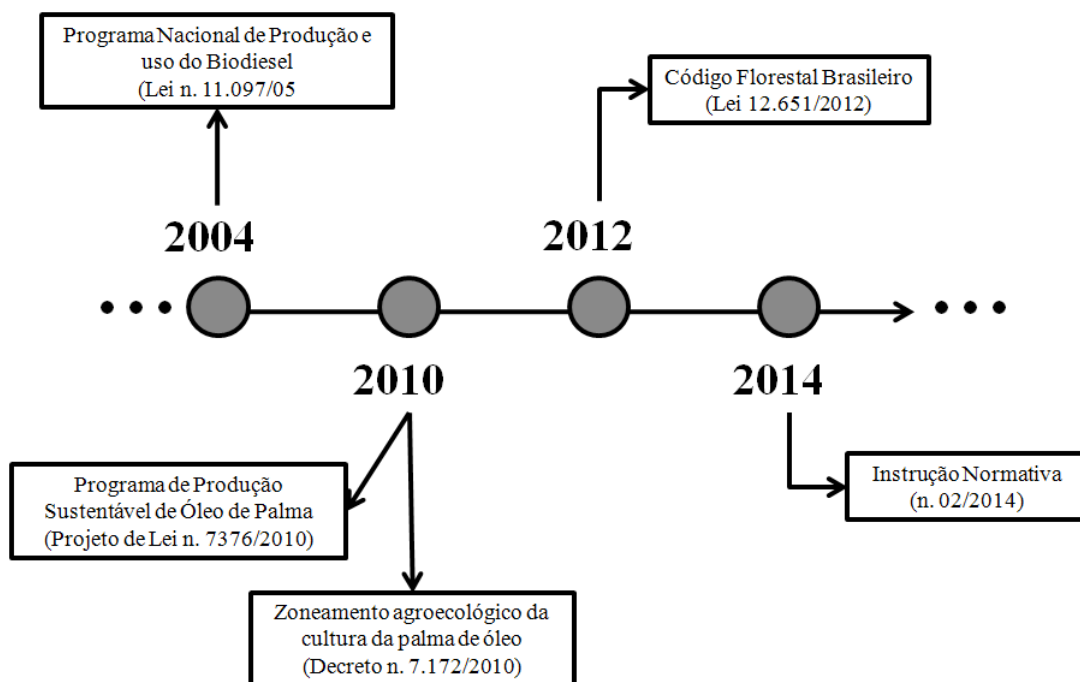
Programa Nacional de Produção e uso do Biodiesel
(Lei n. 11.097/05

Código Florestal Brasileiro
(Lei 12.651/2012)

2004

2012

2010

2014

Programa de Produção Sustentável de Óleo de Palma
(Projeto de Lei n. 7376/2010)

Zoneamento agroecológico da cultura da palma de óleo
(Decreto n. 7.172/2010)

Instrução Normativa
(n. 02/2014)